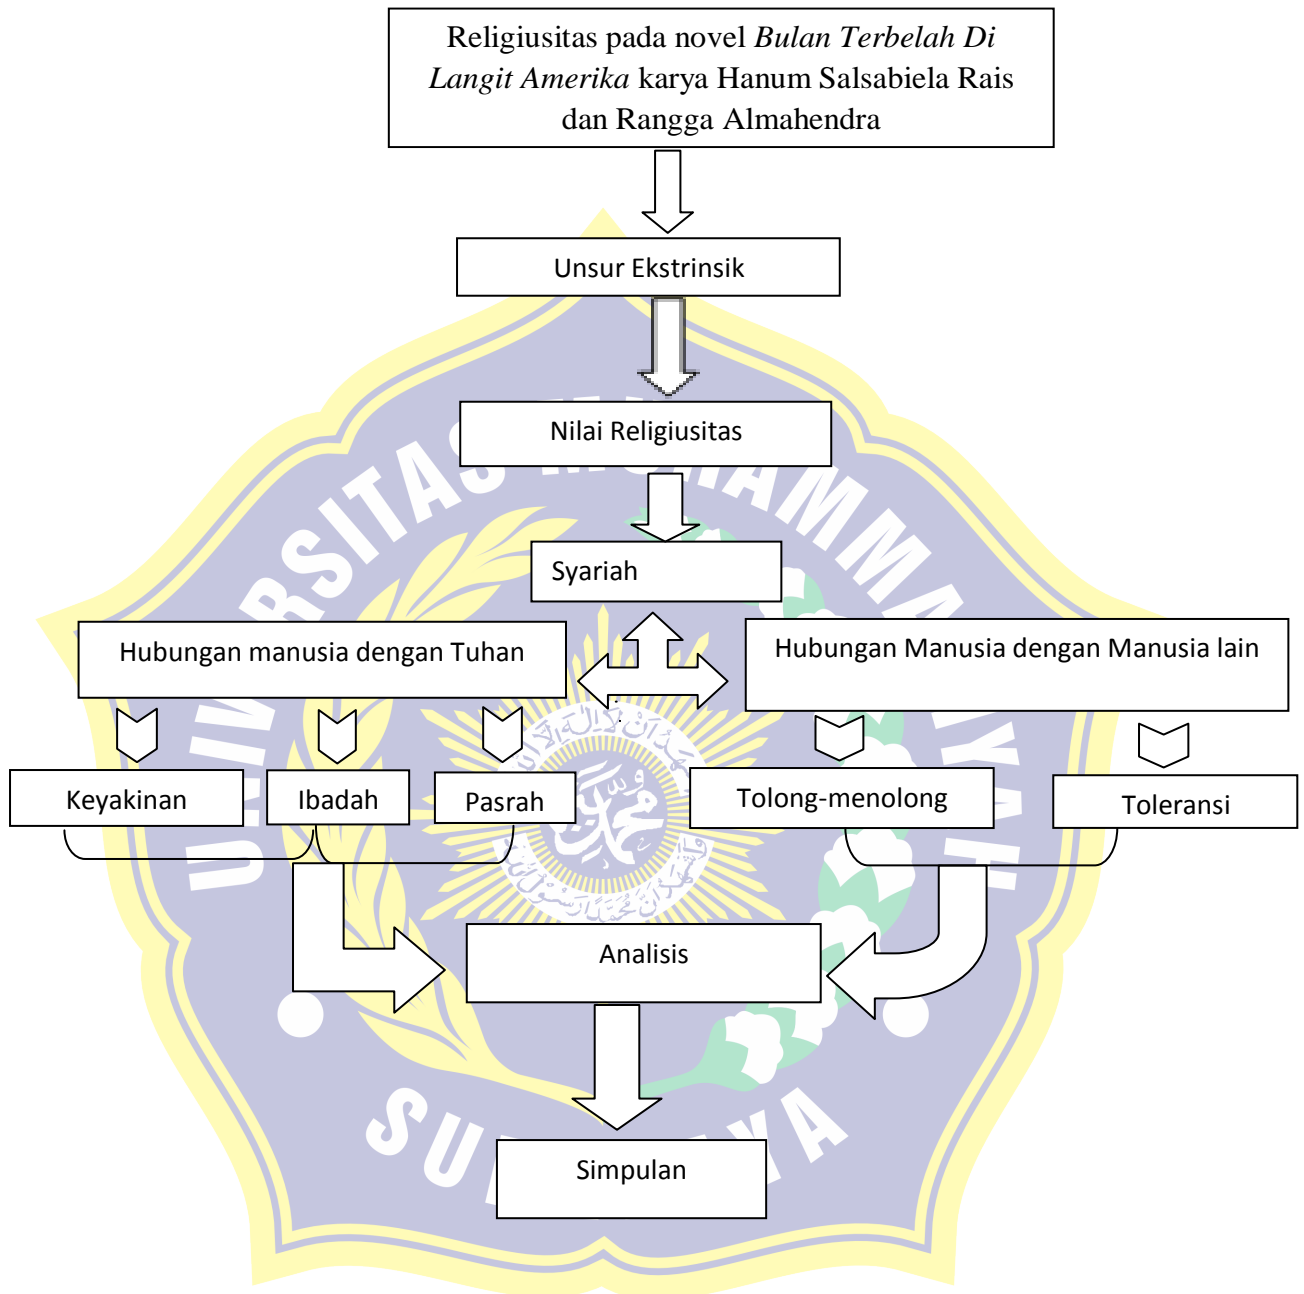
Religiusitas pada novel Bulan Terbelah Di Langit Amerika karya Hanum Salsabiela Rais dan Rangga Almahendra

Unsur Ekstrinsik

Nilai Religiusitas

Syariah

Hubungan manusia dengan Tuhan

Hubungan Manusia dengan Manusia lain

Keyakinan

Ibadah

Pasrah

Tolong-menolong

Toleransi

Analisis

Simpulan

UNIVERSITAS MUHAMMADIYAH SURABAYA